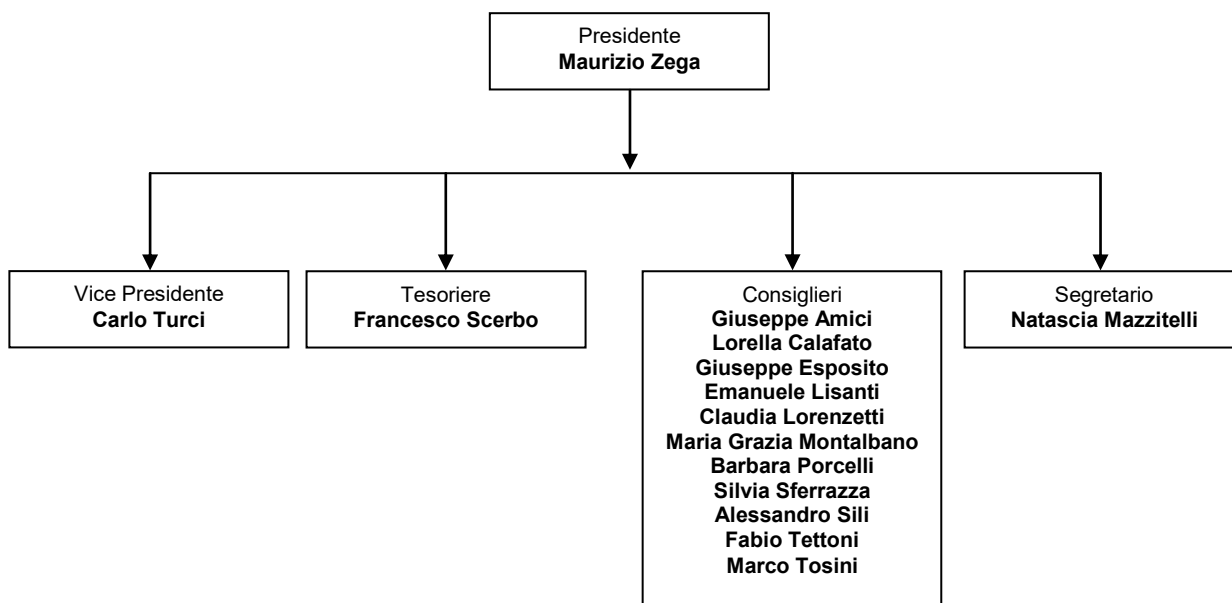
Presidente
**Maurizio Zega**

Vice Presidente
**Carlo Turci**

Tesoriere
**Francesco Scerbo**

Consiglieri
**Giuseppe Amici**
**Lorella Calafato**
**Giuseppe Esposito**
**Emanuele Lisanti**
**Claudia Lorenzetti**
**Maria Grazia Montalbano**
**Barbara Porcelli**
**Silvia Sferrazza**
**Alessandro Sili**
**Fabio Tettoni**
**Marco Tosini**

Segretario
**Natascia Mazzitelli**